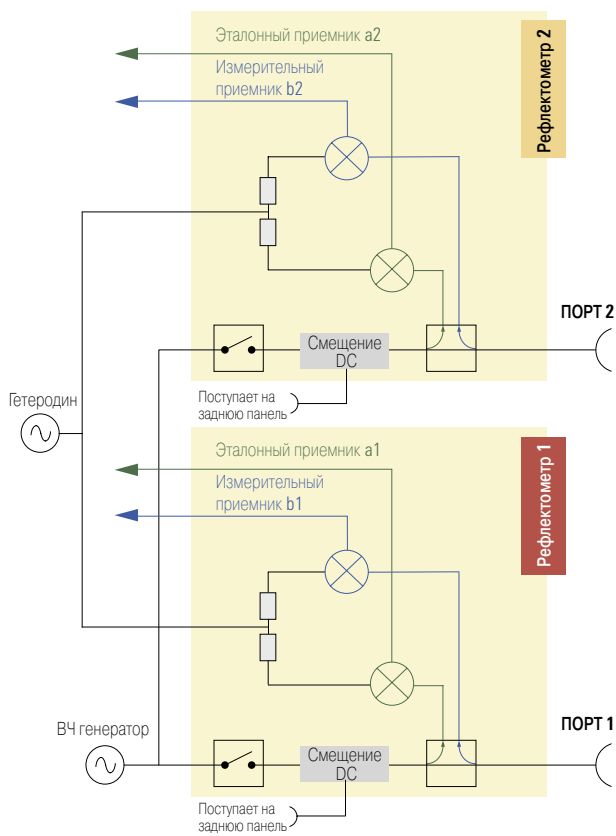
Эталонный приемник a2

Измерительный приемник b2

Рефлектометр 2

ПОРТ 2

Смещение DC

Поступает на заднюю панель

Гетеродин

Эталонный приемник a1

Измерительный приемник b1

Рефлектометр 1

ВЧ генератор

ПОРТ 1

Смещение DC

Поступает на заднюю панель